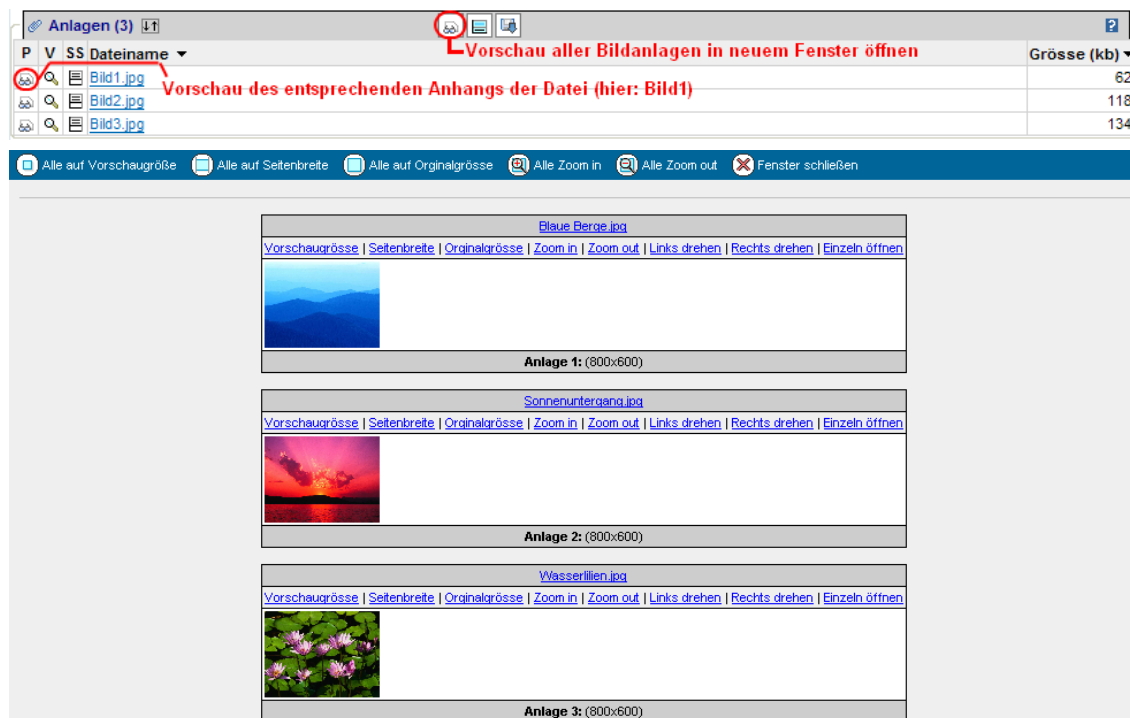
Anlagen (3)

Vorschau aller Bildanlagen in neuem Fenster öffnen

| P | V | SS | Dateiname ▼ | Grösse (kb) ▼ |
|---|---|---|---|---|
| | | | Bild1.jpg | 62 |
| | | | Bild2.jpg | 118 |
| | | | Bild3.jpg | 134 |

Vorschau des entsprechenden Anhangs der Datei (hier: Bild1)

Alle auf Vorschaugröße   Alle auf Seitenbreite   Alle auf Orginalgrösse   Alle Zoom in   Alle Zoom out   Fenster schließen

Blaue Berge.jpg
Vorschaugrösse | Seitenbreite | Orginalgrösse | Zoom in | Zoom out | Links drehen | Rechts drehen | Einzeln öffnen
Anlage 1: (800x600)

Sonnenuntergang.jpg
Vorschaugrösse | Seitenbreite | Orginalgrösse | Zoom in | Zoom out | Links drehen | Rechts drehen | Einzeln öffnen
Anlage 2: (800x600)

Wasserlilien.jpg
Vorschaugrösse | Seitenbreite | Orginalgrösse | Zoom in | Zoom out | Links drehen | Rechts drehen | Einzeln öffnen
Anlage 3: (800x600)